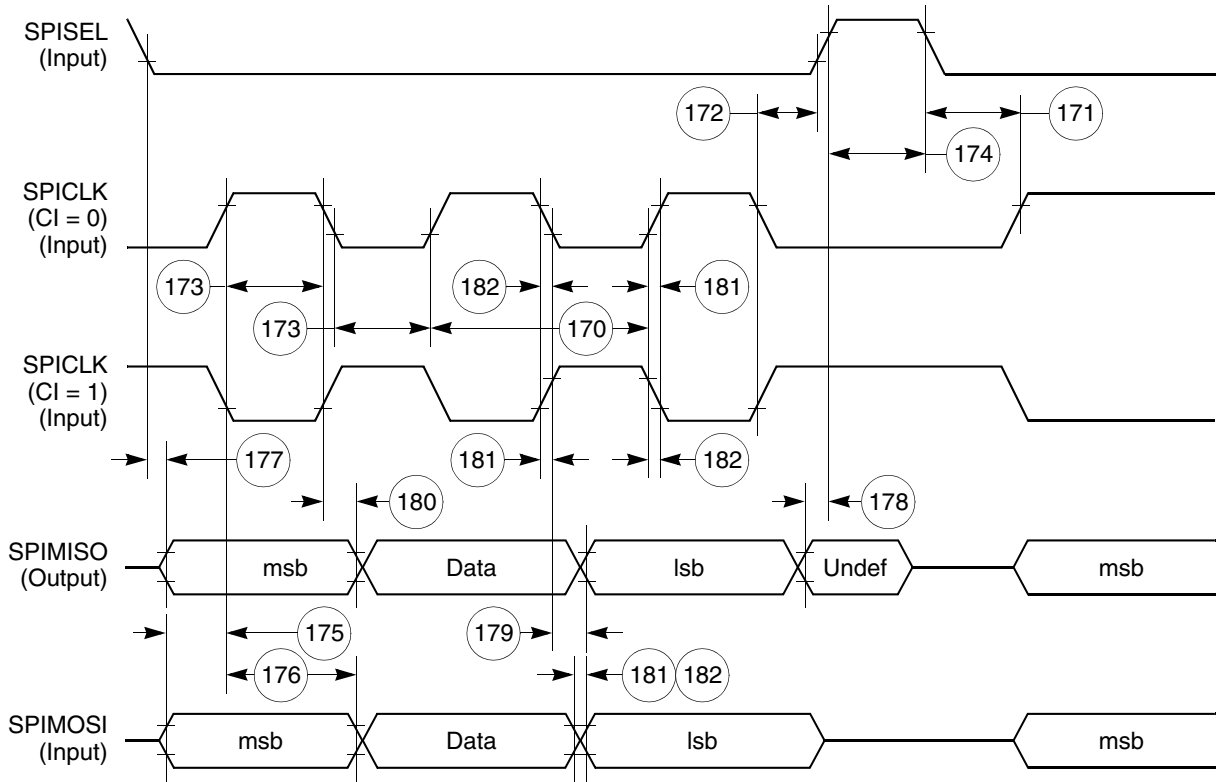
SPISEL
(Input)

172

171

174

SPICLK
(CI = 0)
(Input)

173

182

181

173

170

SPICLK
(CI = 1)
(Input)

177

181

182

180

178

SPIMISO
(Output)

msb

Data

lsb

Undef

msb

175

179

176

181

182

SPIMOSI
(Input)

msb

Data

lsb

msb